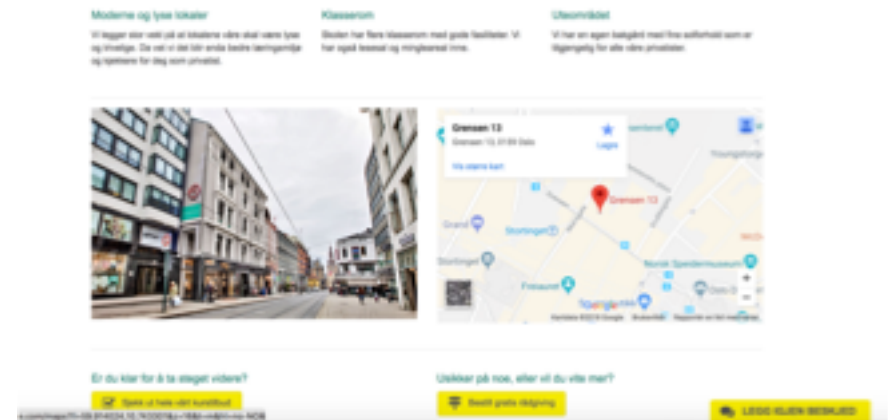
Moderne og lyse lokaler

Vi legger stor vekt på at lokalene våre skal være lyse og trivelige. De vet vi det blir enda bedre læringsmiljø og kjekkere for deg som privatist.

Klasserom

Skolen har flere klasserom med gode fasiliteter. Vi har også lesesal og minglearealer inne.

Uteområdet

Vi har en egen bakgård med fine sofforhold som er tilgjengelig for alle våre privatister.

Grensen 13

Grensen 13, 0159 Oslo

Lagre

Vis større kart

Grensen 13

Grand

Stortinget

Fotoautomat

Norsk Sjøfartsmuseum

Youngstorget

Kartdata ©2023 Google

Er du klar for å ta steget videre?

Sjekk ut hele vårt kurstilbud

Usikker på noe, eller vil du vite mer?

Bestill gratis rådgiving

LEGG KLIEN BESKJED